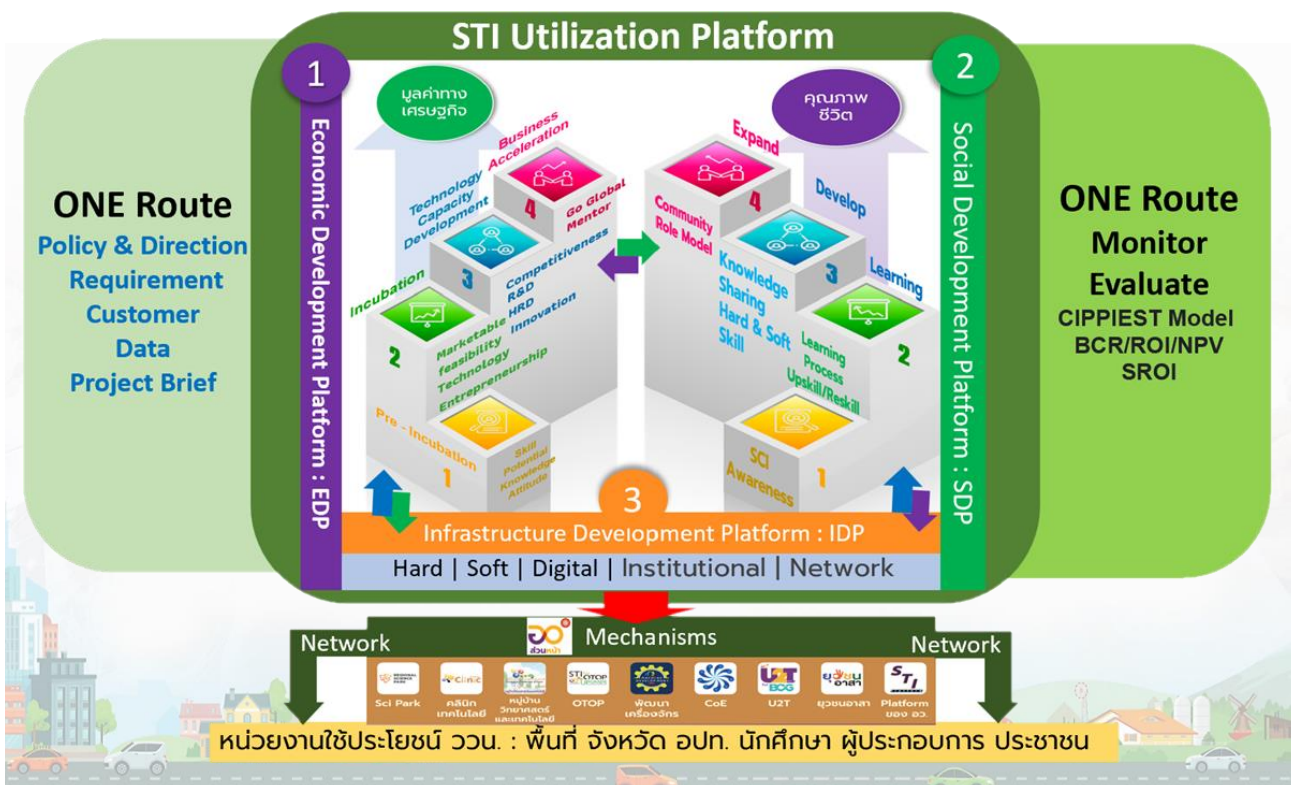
STI Utilization Platform

ONE Route
Policy & Direction
Requirement
Customer
Data
Project Brief

1
Economic Development Platform : EDP

มูลค่าทางเศรษฐกิจ

Business Acceleration
Technology Capacity Development
4
Go Global Mentor
3
Competitiveness R&D HRD Innovation
Incubation
2
Marketable feasibility Technology Entrepreneurship
Pre - Incubation
1
Skill Potential Knowledge Attitude

2
Social Development Platform : SDP

คุณภาพชีวิต

Expand
Develop
Community Role Model
4
3
Knowledge Sharing Hard & Soft Skill
Learning
2
Learning Process Upskill/Reskill
SCI Awareness
1

ONE Route
Monitor
Evaluate
CIPPIEST Model
BCR/ROI/NPV
SROI

3
Infrastructure Development Platform : IDP
Hard | Soft | Digital | Institutional | Network

Network
Mechanisms
Network

Sci Park
คลินิกเทคโนโลยี
หมู่บ้านวิทยาศาสตร์และเทคโนโลยี
OTOP
พัฒนาเครื่องจักร
CoE
U2T
ยุวชนอาสา
Platform ของ อว.

หน่วยงานใช้ประโยชน์ ววน. : พื้นที่ จังหวัด อปท. นักศึกษา ผู้ประกอบการ ประชาชน